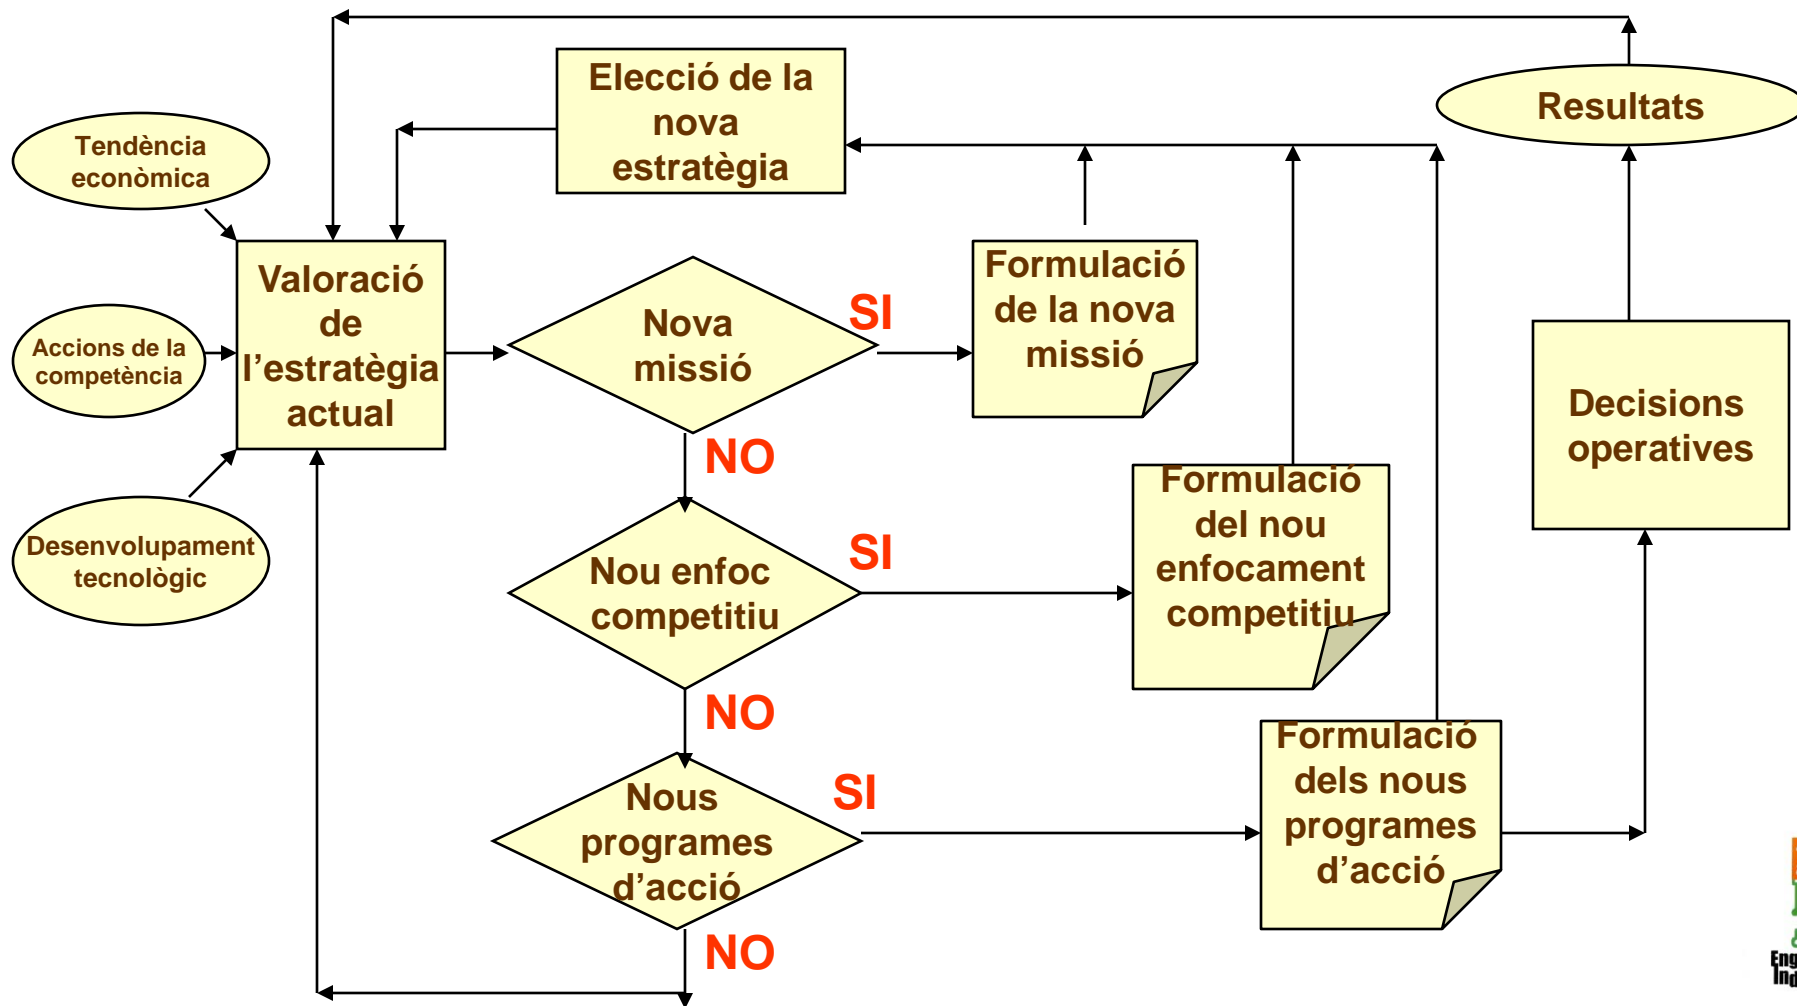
Elecció de la nova estratègia

Resultats

Tendència econòmica

Accions de la competència

Desenvolupament tecnològic

Valoració de l'estratègia actual

Nova missió

SI

Formulació de la nova missió

NO

Nou enfoc competitiu

SI

Formulació del nou enfocament competitiu

Decisions operatives

NO

Nous programes d'acció

SI

Formulació dels nous programes d'acció

NO

Eng
Ind